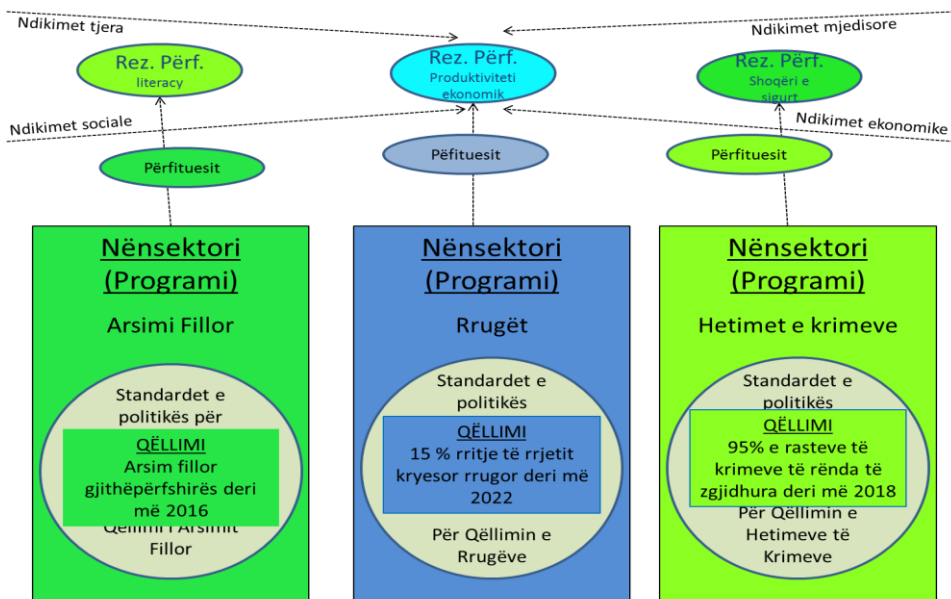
Ndikimet tjera

Ndikimet mjedisore

Rez. Përf.
literacy

Rez. Përf.
Produktiviteti ekonomik

Rez. Përf.
Shoqëri e sigurt

Ndikimet sociale

Ndikimet ekonomike

Përfituesit

Pëfituesit

Përfituesit

Nënsektori
(Programi)

Arsimi Fillor

Standardet e politikës për

QËLLIMI
Arsim fillor gjithëpërfshirës deri më 2016

Qëllimi i Arsimit Fillor

Nënsektori
(Programi)

Rrugët

Standardet e politikës

QËLLIMI
15 % rritje të rrjetit kryesor rrugor deri më 2022

Për Qëllimin e Rrugëve

Nënsektori
(Programi)

Hetimet e krimeve

Standardet e politikës

QËLLIMI
95% e rasteve të krimeve të rënda të zgjidhura deri më 2018

Për Qëllimin e Hetimeve të Krimeve